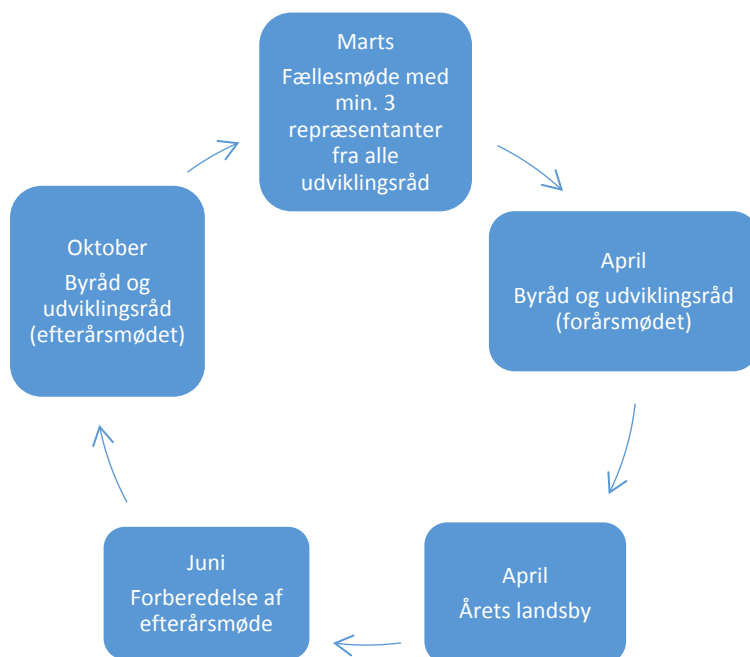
Marts
Fællesmøde med min. 3 repræsentanter fra alle udviklingsråd

April
Byråd og udviklingsråd (forårsmødet)

April
Årets landsby

Juni
Forberedelse af efterårsmøde

Oktober
Byråd og udviklingsråd (efterårsmødet)